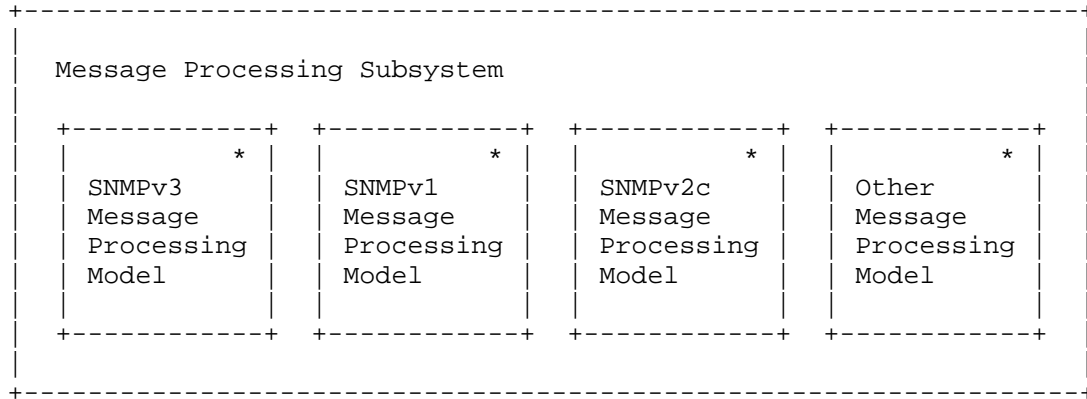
Message Processing Subsystem

| * | * | * | * |
|---|---|---|---|
| SNMPv3 Message Processing Model | SNMPv1 Message Processing Model | SNMPv2c Message Processing Model | Other Message Processing Model |